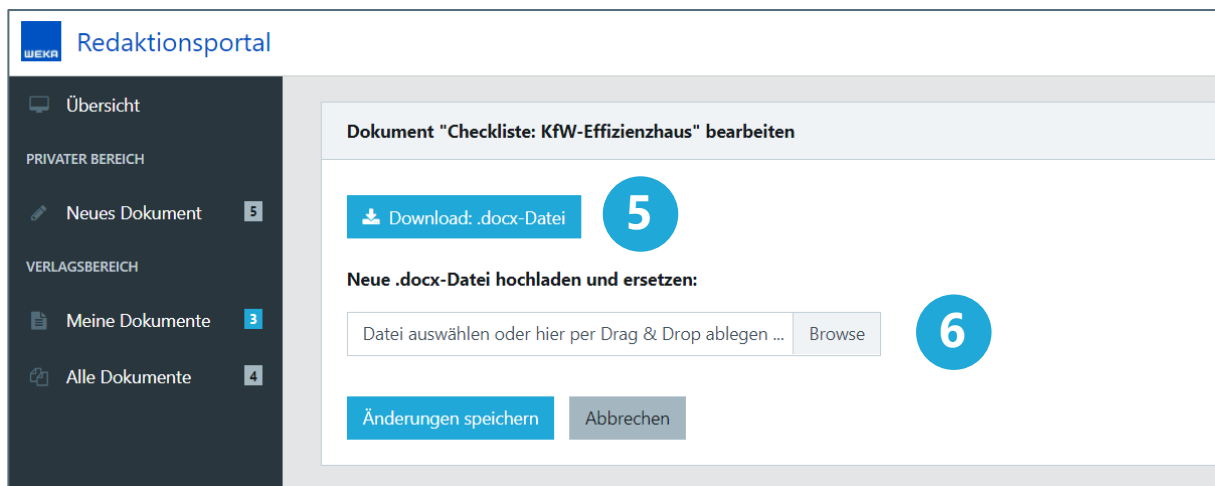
WEKA Redaktionsportal

Übersicht

PRIVATER BEREICH

Neues Dokument 5

VERLAGSBEREICH

Meine Dokumente 3

Alle Dokumente 4

Dokument "Checkliste: KfW-Effizienzhaus" bearbeiten

Download: .docx-Datei

5

Neue .docx-Datei hochladen und ersetzen:

Datei auswählen oder hier per Drag & Drop ablegen ... Browse

6

Änderungen speichern

Abbrechen